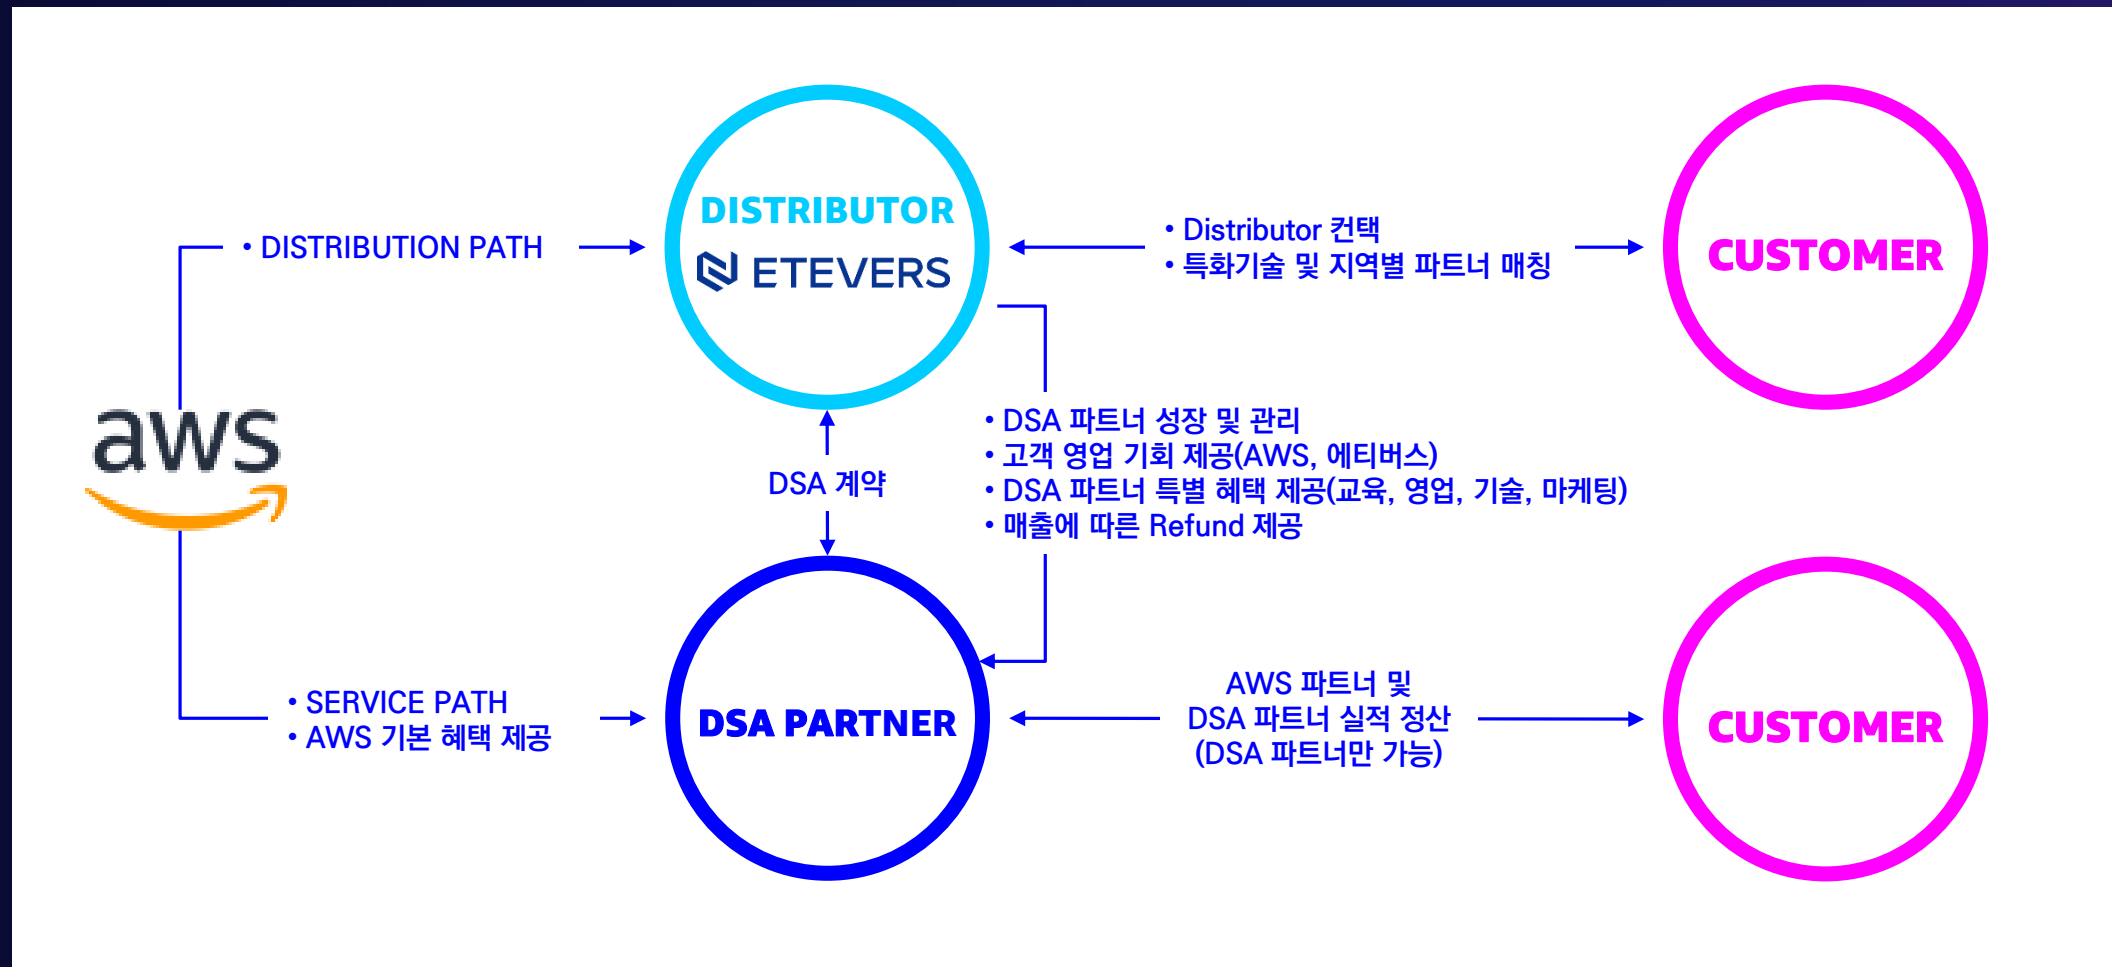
• DISTRIBUTION PATH

DISTRIBUTOR
ETEVERS

• Distributor 컨택
• 특화기술 및 지역별 파트너 매칭

CUSTOMER

aws

DSA 계약

• DSA 파트너 성장 및 관리
• 고객 영업 기회 제공(AWS, 에티버스)
• DSA 파트너 특별 혜택 제공(교육, 영업, 기술, 마케팅)
• 매출에 따른 Refund 제공

• SERVICE PATH
• AWS 기본 혜택 제공

DSA PARTNER

AWS 파트너 및
DSA 파트너 실적 정산
(DSA 파트너만 가능)

CUSTOMER